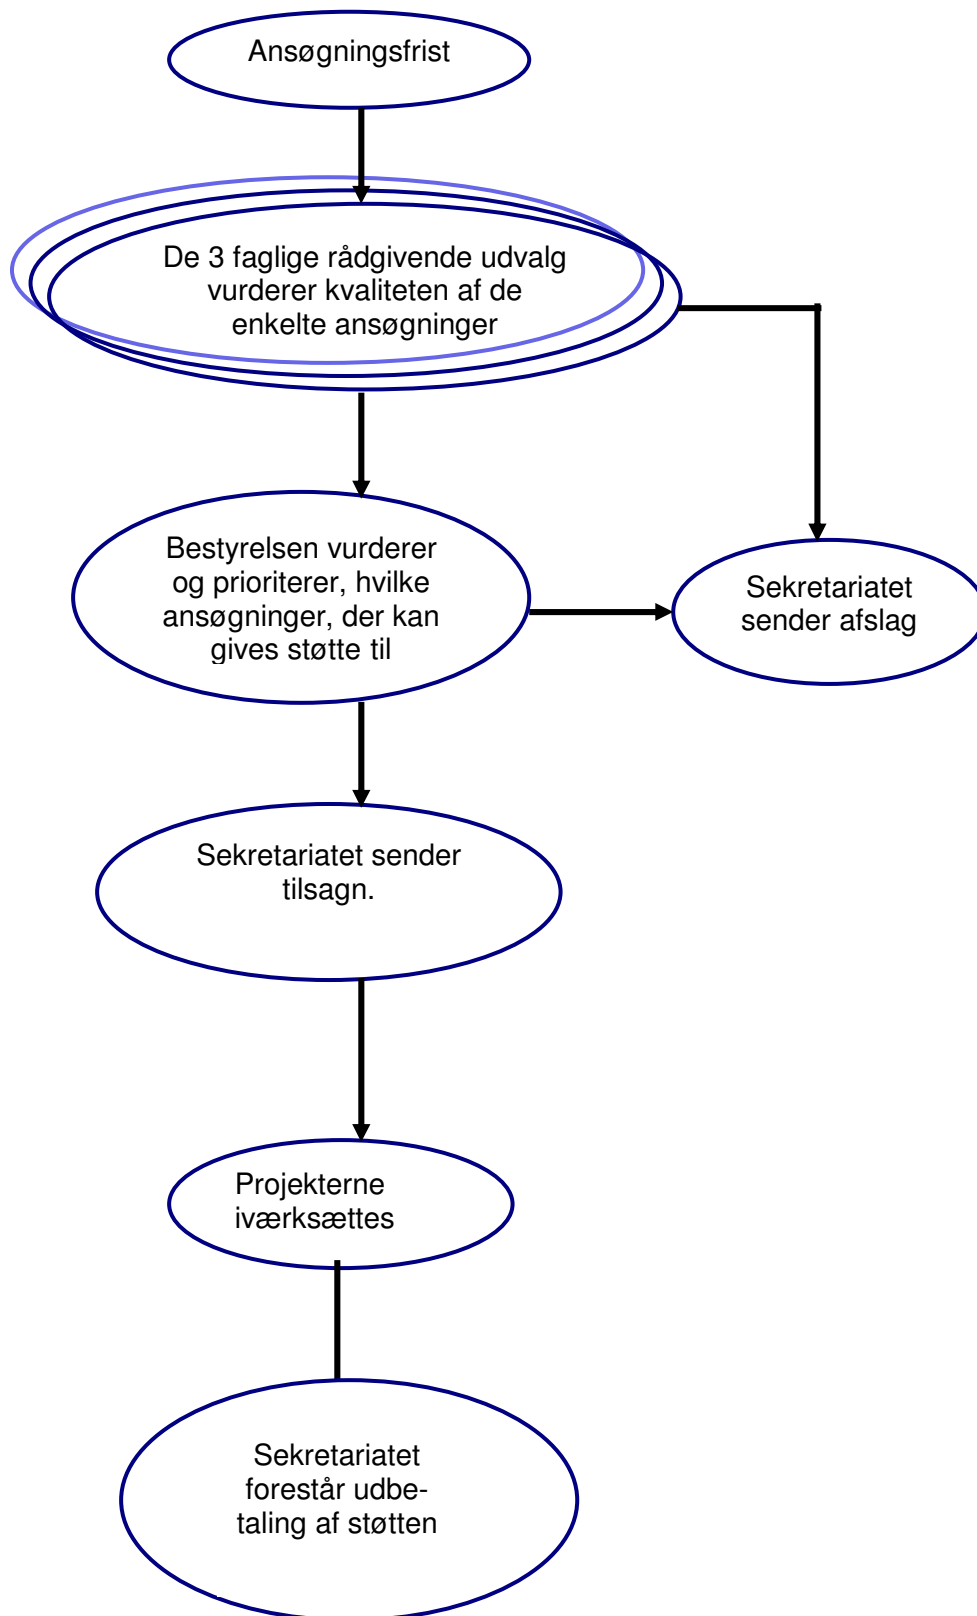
Ansøgningsfrist

De 3 faglige rådgivende udvalg vurderer kvaliteten af de enkelte ansøgninger

Bestyrelsen vurderer og prioriterer, hvilke ansøgninger, der kan gives støtte til

Sekretariatet sender afslag

Sekretariatet sender tilsagn.

Projekterne iværksættes

Sekretariatet forestår udbetaling af støtten